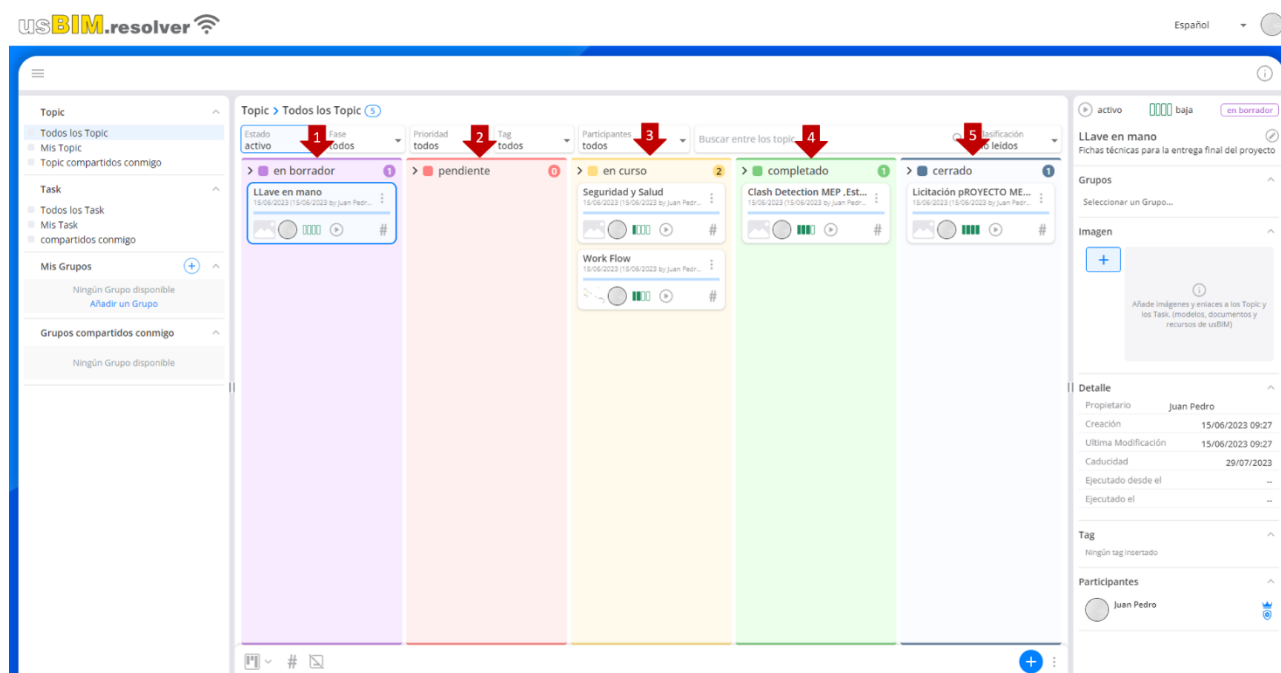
usBIM.resolver

Español

Topic
Todos los Topic
Mis Topic
Topic compartidos conmigo

Task
Todos los Task
Mis Task
compartidos conmigo

Mis Grupos
Ningún Grupo disponible
Añadir un Grupo

Grupos compartidos conmigo
Ningún Grupo disponible

Topic > Todos los Topic 5

Estado activo | Fase todos | Prioridad todos | Tag todos | Participantes todos | Buscar entre los topic | Clasificación no leídos

1 2 3 4 5

> en borrador 1
LLave en mano
15/06/2023 (15/06/2023 by Juan Pedr...

> pendiente 0

> en curso 2
Seguridad y Salud
15/06/2023 (15/06/2023 by Juan Pedr...
Work Flow
15/06/2023 (15/06/2023 by Juan Pedr...

> completado 1
Clash Detection MEP ,Est...
15/06/2023 (15/06/2023 by Juan Pedr...

> cerrado 1
Licitación pROYECTO ME...
15/06/2023 (15/06/2023 by Juan Pedr...

activo baja en borrador
LLave en mano
Fichas técnicas para la entrega final del proyecto

Grupos
Seleccionar un Grupo...

Imagen
Añade imágenes y enlaces a los Topic y los Task. (modelos, documentos y recursos de usBIM)

Detalle
| Propietario | Juan Pedro |
| Creación | 15/06/2023 09:27 |
| Ultima Modificación | 15/06/2023 09:27 |
| Caducidad | 29/07/2023 |
| Ejecutado desde el | -- |
| Ejecutado el | -- |

Tag
Ningún tag insertado

Participantes
Juan Pedro